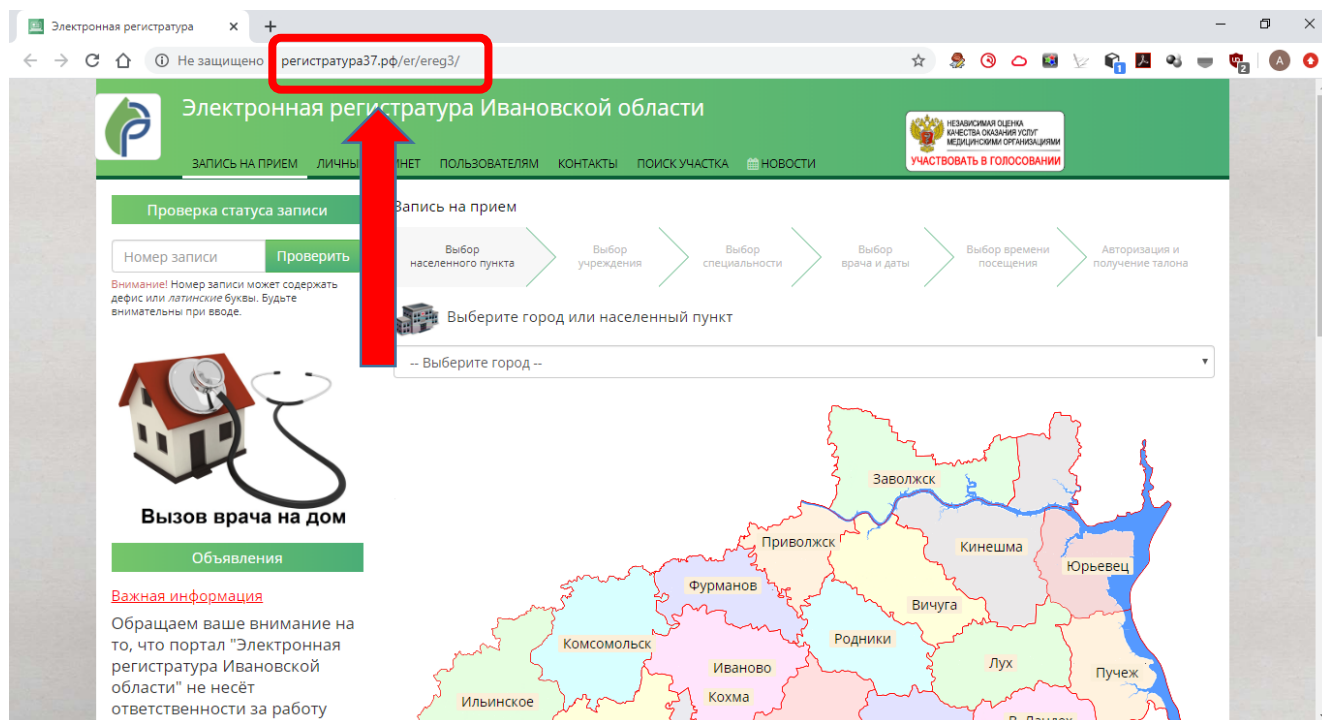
Электронная регистратура ×
+

Не защищено | регистратура37.рф/er/ereg3/

Электронная регистратура Ивановской области

НЕЗАВИСИМАЯ ОЦЕНКА КАЧЕСТВА ОКАЗАНИЯ УСЛУГ МЕДИЦИНСКИМИ ОРГАНИЗАЦИЯМИ
УЧАСТВОВАТЬ В ГОЛОСОВАНИИ

ЗАПИСЬ НА ПРИЕМ ЛИЧНЫ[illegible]НЕТ ПОЛЬЗОВАТЕЛЯМ КОНТАКТЫ ПОИСК УЧАСТКА НОВОСТИ

Проверка статуса записи

Номер записи Проверить

Внимание! Номер записи может содержать дефис или латинские буквы. Будьте внимательны при вводе.

Вызов врача на дом

Объявления

Важная информация

Обращаем ваше внимание на то, что портал "Электронная регистратура Ивановской области" не несёт ответственности за работу

Запись на прием

Выбор населенного пункта
Выбор учреждения
Выбор специальности
Выбор врача и даты
Выбор времени посещения
Авторизация и получение талона

Выберите город или населенный пункт

-- Выберите город --

Заволжск
Приволжск
Кинешма
Юрьевец
Фурманов
Вичуга
Родники
Комсомольск
Иваново
Лух
Пучеж
Ильинское
Кохма
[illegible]